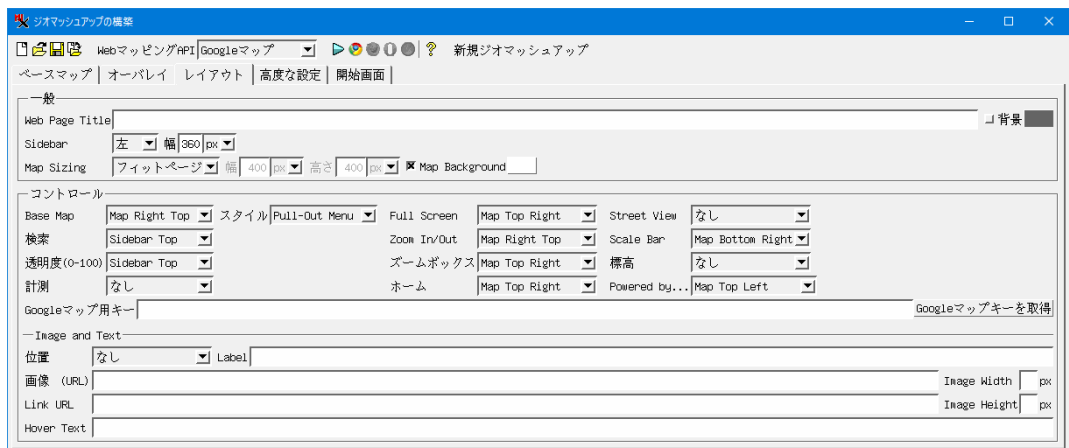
ジオマッシュアップの構築

WebマッピングAPI Googleマップ 新規ジオマッシュアップ

ベースマップ | オーバレイ | レイアウト | 高度な設定 | 開始画面

一般

Web Page Title 背景

Sidebar 左 幅 360 px

Map Sizing フィットページ 幅 400 px 高さ 400 px Map Background

コントロール

Base Map Map Right Top スタイル Pull-Out Menu Full Screen Map Top Right Street View なし

検索 Sidebar Top Zoom In/Out Map Right Top Scale Bar Map Bottom Right

透明度(0-100) Sidebar Top ズームボックス Map Top Right 標高 なし

計測 なし ホーム Map Top Right Powered by... Map Top Left

Googleマップ用キー Googleマップキーを取得

Image and Text

位置 なし Label

画像 (URL) Image Width px

Link URL Image Height px

Hover Text